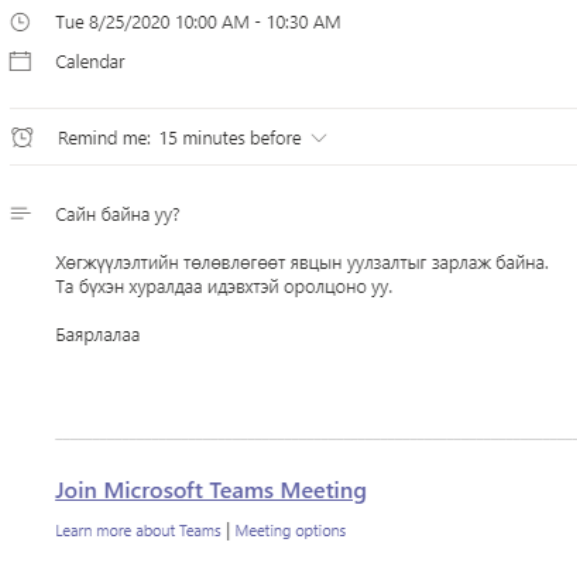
Tue 8/25/2020 10:00 AM - 10:30 AM

Calendar

Remind me: 15 minutes before

Сайн байна уу?

Хөгжүүлэлтийн төлөвлөгөөт явцын уулзалтыг зарлаж байна. Та бүхэн хуралдаа идэвхтэй оролцоно уу.

Баярлалаа

Join Microsoft Teams Meeting

Learn more about Teams | Meeting options